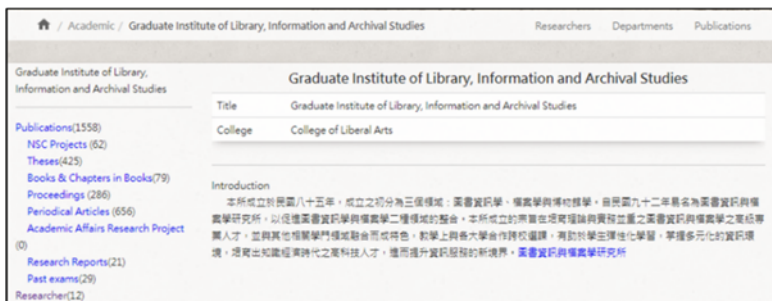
/ Academic / Graduate Institute of Library, Information and Archival Studies

Researchers Departments Publications

Graduate Institute of Library, Information and Archival Studies

Publications(1558)
NSC Projects (62)
Theses(425)
Books & Chapters in Books(79)
Proceedings (286)
Periodical Articles (656)
Academic Affairs Research Project (0)
Research Reports(21)
Past exams(29)
Researcher(12)

Graduate Institute of Library, Information and Archival Studies

| Title | Graduate Institute of Library, Information and Archival Studies |
|---|---|
| College | College of Liberal Arts |

Introduction
本所成立於民國八十五年，成立之初分為三個領域：圖書資訊學、檔案學與博物館學，自民國九十二年易名為圖書資訊與檔案學研究所，以促進圖書資訊學與檔案學二種領域的整合。本所成立的宗旨在培育理論與實務並重之圖書資訊與檔案學之高級專業人才，並與其他相關學門領域融合而成特色，教學上與各大學合作跨校選課，再訓練學生彈性化學習，掌握多元化的資訊環境，培育出知識經濟時代之高科技人才，進而提升資訊服務的新境界。圖書資訊與檔案學研究所